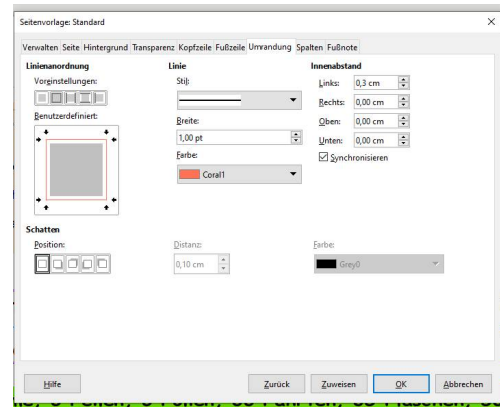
Seitenvorlage: Standard

Verwalten Seite Hintergrund Transparenz Kopfzeile Fußzeile Umrandung Spalten Fußnote

Linienanordnung

Voreinstellungen:

Benutzerdefiniert:

Linie

Stil:

Breite:

1,00 pt

Farbe:

Coral1

Innenabstand

Links: 0,3 cm

Rechts: 0,00 cm

Oben: 0,00 cm

Unten: 0,00 cm

Synchronisieren

Schatten

Position:

Distanz:

0,10 cm

Farbe:

Grey0

Hilfe

Zurück

Zuweisen

OK

Abbrechen

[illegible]